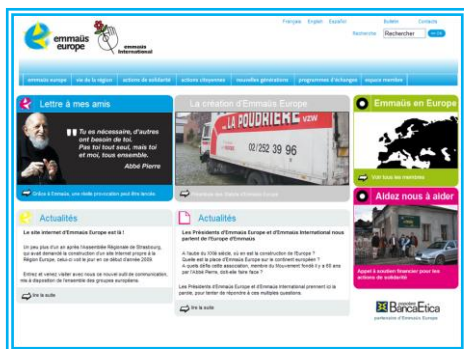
emmaüs europe

emmaüs international

Français English Español

Bulletin Contacts

Recherche Rechercher ok

emmaüs europe | vie de la région | actions de solidarité | actions citoyennes | nouvelles générations | programmes d'échange | espace membre

Lettre à mes amis

Tu es nécessaire, d'autres ont besoin de toi. Pas toi tout seul, mais toi et moi, tous ensemble.
Abbé Pierre

Grâce à Emmaüs, une vieille provocation peut être lancée

La création d'Emmaüs Europe

LA POUDRIÈRE VZW

02/252 39 96

Historique des étapes d'Emmaüs Europe

Emmaüs en Europe

Voir tous les membres

Aidez nous à aider

Appel à soutien financier pour les actions de solidarité

Actualités

Le site internet d'Emmaüs Europe est là !

Un peu plus d'un an après l'Assemblée Régionale de Strasbourg, qui avait demandé la construction d'un site internet propre à la Région Europe, celui-ci voit le jour en ce début d'année 2009.

Entrez et venez visiter avec nous ce nouvel outil de communication, mis à disposition de l'ensemble des groupes européens.

lire la suite

Actualités

Les Présidents d'Emmaüs Europe et d'Emmaüs International nous parlent de l'Europe d'Emmaüs

A l'aube du XXIè siècle, où en est la construction de l'Europe ? Quelle est la place d'Emmaüs Europe sur le continent européen ? A quels défis cette association, membre du Mouvement fondé il y a 60 ans par l'Abbé Pierre, doit-elle faire face ?

Les Présidents d'Emmaüs Europe et d'Emmaüs International prennent ici la parole, pour tenter de répondre à ces multiples questions.

lire la suite

BancaEtica
partenaire d'Emmaüs Europe